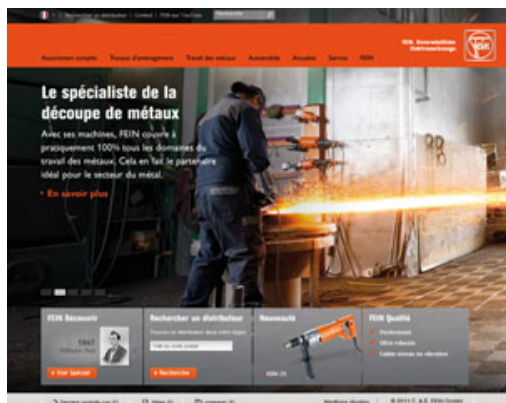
Rechercher un distributeur | Contact | FEIN sur YouTube

Assortiment complet   Travaux d'aménagement   Travail des métaux   Automobile   Actualité   Service   FEIN

FEIN. Unverwüstliche Elektrowerkzeuge.

fein

Le spécialiste de la découpe de métaux

Avec ses machines, FEIN couvre à pratiquement 100% tous les domaines du travail des métaux. Cela en fait le partenaire idéal pour le secteur du métal.

› En savoir plus

FEIN Découvrir
1867
Wilhelm Fein
› Voir Spécial

Rechercher un distributeur
Trouvez un distributeur dans votre région
Ville ou code postal
› Recherche

Nouveauté
› KBM 35

FEIN Qualité
Performant
Ultra robuste
Faible niveau de vibration

© 2011 C. & E. FEIN GmbH